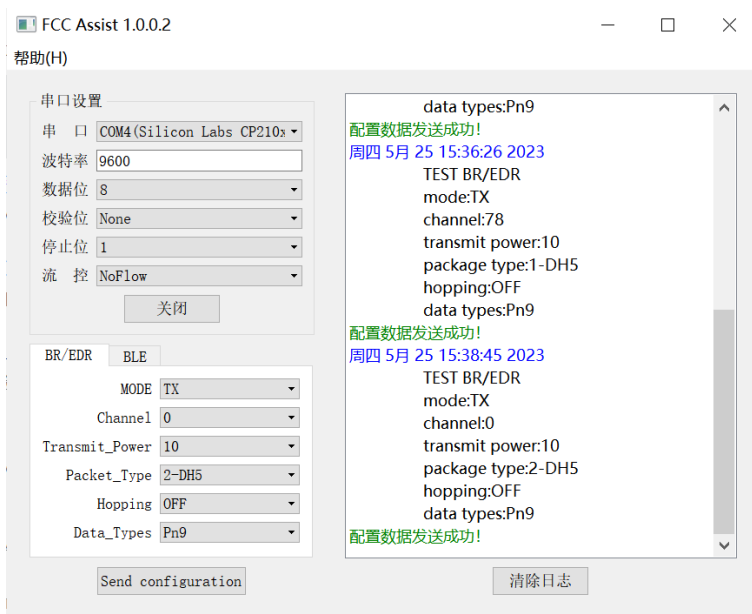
FCC Assist 1.0.0.2

帮助(H)

串口设置

串 口 COM4(Silicon Labs CP210x

波特率 9600

数据位 8

校验位 None

停止位 1

流 控 NoFlow

关闭

BR/EDR BLE

MODE TX

Channel 0

Transmit_Power 10

Packet_Type 2-DH5

Hopping OFF

Data_Types Pn9

Send configuration

data types:Pn9
配置数据发送成功!
周四 5月 25 15:36:26 2023
TEST BR/EDR
mode:TX
channel:78
transmit power:10
package type:1-DH5
hopping:OFF
data types:Pn9
配置数据发送成功!
周四 5月 25 15:38:45 2023
TEST BR/EDR
mode:TX
channel:0
transmit power:10
package type:2-DH5
hopping:OFF
data types:Pn9
配置数据发送成功!

清除日志